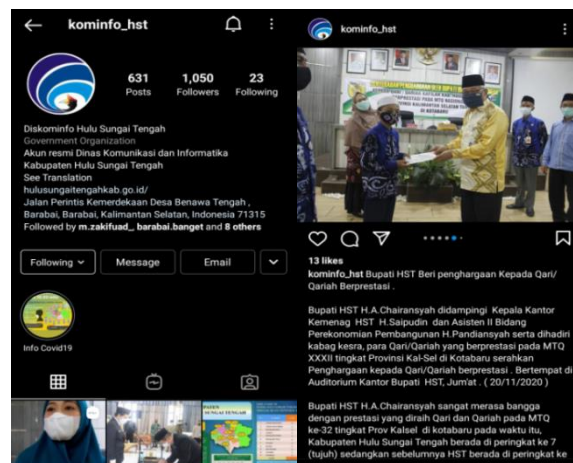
kominfo_hst

631
Posts

1,050
Followers

23
Following

Diskominfo Hulu Sungai Tengah
Government Organization
Akun resmi Dinas Komunikasi dan Informatika Kabupaten Hulu Sungai Tengah
See Translation
hulusungaitengahkab.go.id/
Jalan Perintis Kemerdekaan Desa Benawa Tengah , Barabai, Barabai, Kalimantan Selatan, Indonesia 71315
Followed by m.zakifuad_, barabai.banget and 8 others

Following
Message
Email

Info Covid19

kominfo_hst

13 likes
kominfo_hst Bupati HST Beri penghargaan Kepada Qari/ Qariah Berprestasi .

Bupati HST H.A.Chairansyah didampingi Kepala Kantor Kemenag HST H.Saipudin dan Asisten II Bidang Perekonomian Pembangunan H.Pandiansyah serta dihadiri kabag kesra, para Qari/Qariah yang berprestasi pada MTQ XXXII tingkat Provinsi Kal-Sel di Kotabaru serahkan Penghargaan kepada Qari/Qariah berprestasi . Bertempat di Auditorium Kantor Bupati HST, Jum'at . ( 20/11/2020 )

Bupati HST H.A.Chairansyah sangat merasa bangga dengan prestasi yang diraih Qari dan Qariah pada MTQ ke-32 tingkat Prov Kalsel di kotabaru pada waktu itu, Kabupaten Hulu Sungai Tengah berada di peringkat ke 7 (tujuh) sedangkan sebelumnya HST berada di peringkat ke